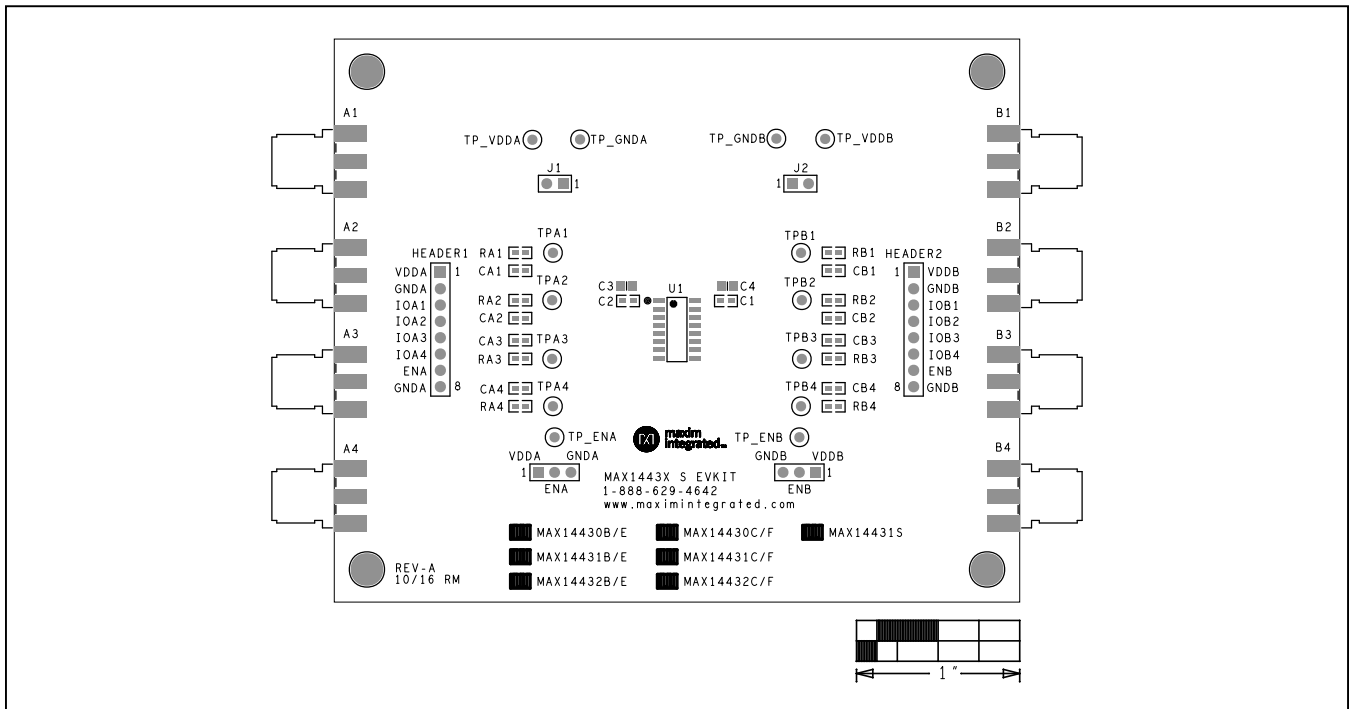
A1

TP_VDDA TP_GNDA TP_GNDB TP_VDDB

B1

J1 1 1 J2

A2

TPA1 TPB1

HEADER1 RA1 RB1 HEADER2

B2

VDDA 1 CA1 CB1 1 VDDB

GNDA TPA2 TPB2 GNDB

C3 U1 C4

IOA1 RA2 C2 C1 RB2 IOB1

IOA2 CA2 CB2 IOB2

A3

IOA3 CA3 TPA3 TPB3 CB3 IOB3

B3

IOA4 RA3 RB3 IOB4

ENA ENB

GNDA 8 8 GNDB

CA4 TPA4 TPB4 CB4

RA4 RB4

A4

TP_ENA maxim integrated TP_ENB

B4

VDDA GNDA GNDB VDDB

1 1

ENA ENB

MAX1443X S EVKIT
1-888-629-4642
www.maximintegrated.com

MAX14430B/E MAX14430C/F MAX14431S

MAX14431B/E MAX14431C/F

REV-A
10/16 RM

MAX14432B/E MAX14432C/F

1"